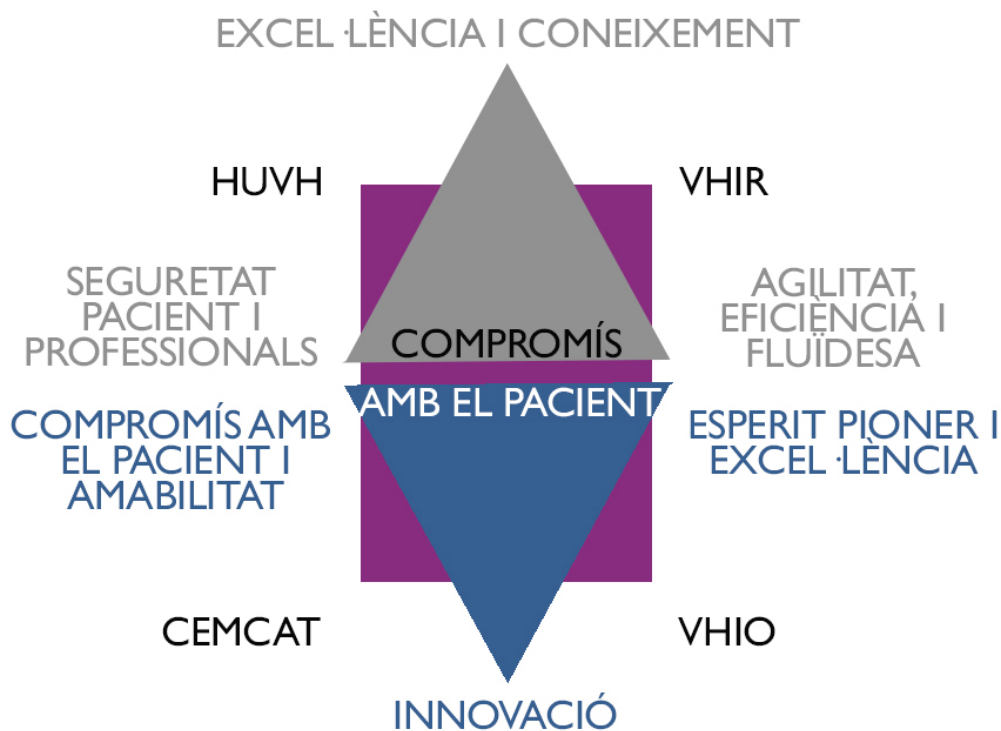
EXCEL·LÈNCIA I CONEIXEMENT

HUVH

VHIR

SEGURETAT PACIENT I PROFESSIONALS

COMPROMÍS AMB EL PACIENT

AGILITAT, EFICIÈNCIA I FLUÏDESA

COMPROMÍS AMB EL PACIENT I AMABILITAT

ESPERIT PIONER I EXCEL·LÈNCIA

CEMCAT

VHIO

INNOVACIÓ